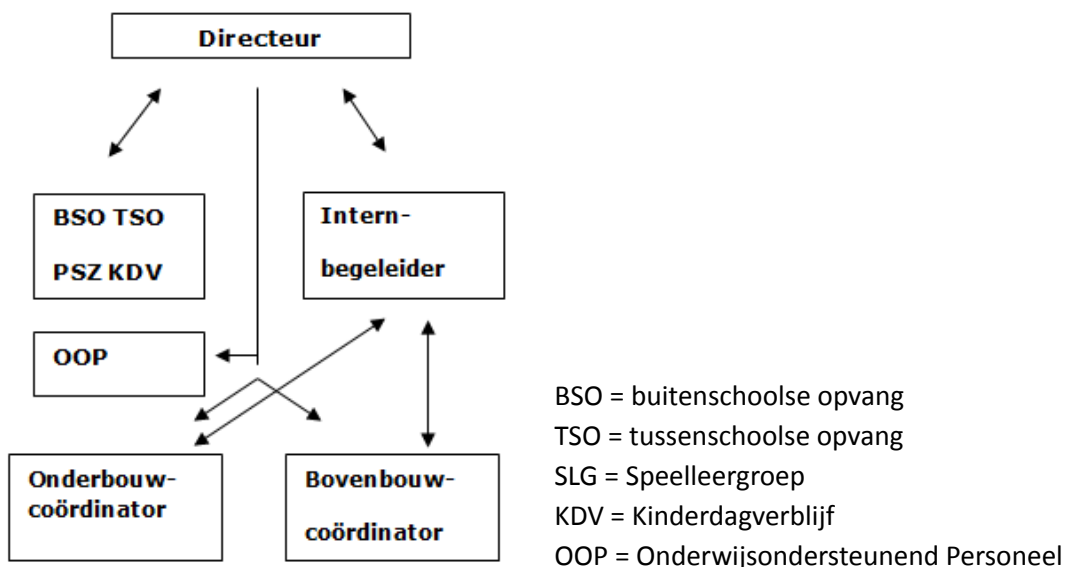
Directeur

BSO TSO

PSZ KDV

Intern-

begeleider

OOP

Onderbouw-coördinator

Bovenbouw-coördinator

BSO = buitenschoolse opvang
TSO = tussenschoolse opvang
SLG = Speelleergroep
KDV = Kinderdagverblijf
OOP = Onderwijsondersteunend Personeel